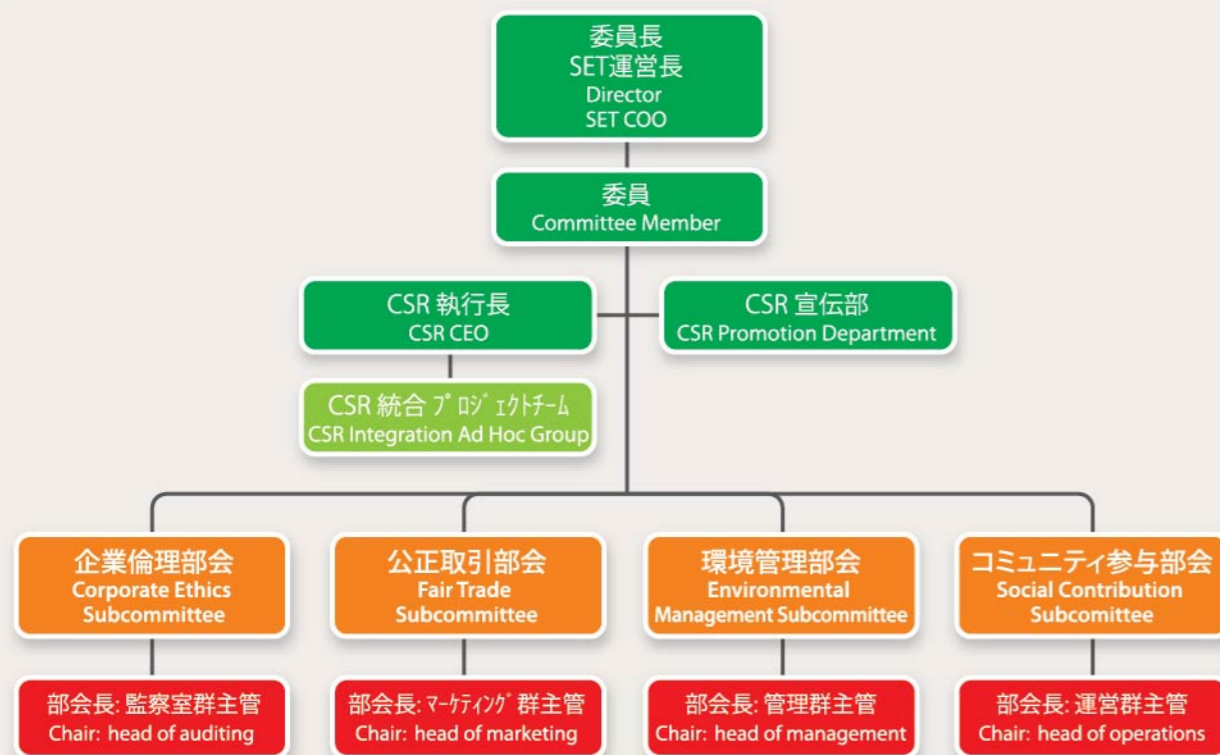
委員長
SET運営長
Director
SET COO

委員
Committee Member

CSR 執行長
CSR CEO

CSR 宣伝部
CSR Promotion Department

CSR 統合 ﾌﾟﾛｼﾞｪｸﾄﾁｰﾑ
CSR Integration Ad Hoc Group

企業倫理部会
Corporate Ethics Subcommittee

部会長: 監察室群主管
Chair: head of auditing

公正取引部会
Fair Trade Subcommittee

部会長: ﾏｰｹﾃｨﾝｸﾞ群主管
Chair: head of marketing

環境管理部会
Environmental Management Subcommittee

部会長: 管理群主管
Chair: head of management

コミュニティ参与部会
Social Contribution Subcomittee

部会長: 運営群主管
Chair: head of operations